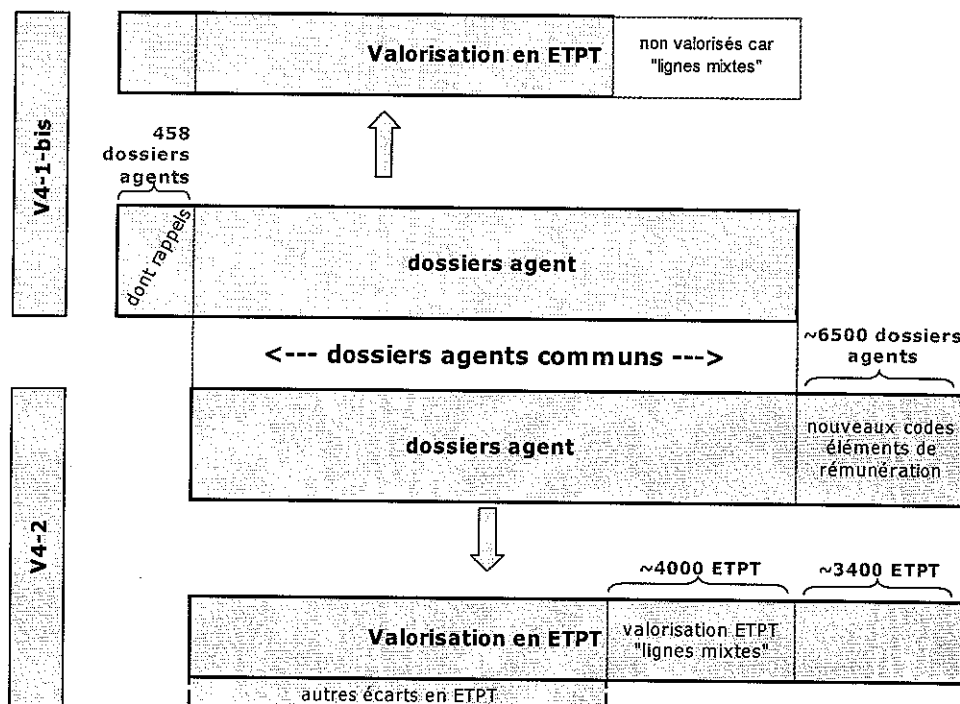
V4-1-bis

Valorisation en ETPT

non valorisés car "lignes mixtes"

458 dossiers agents

dont rappels

dossiers agent

<--- dossiers agents communs --->

~6500 dossiers agents

V4-2

dossiers agent

nouveaux codes éléments de rémunération

~4000 ETPT

~3400 ETPT

Valorisation en ETPT

valorisation ETPT "lignes mixtes"

autres écarts en ETPT